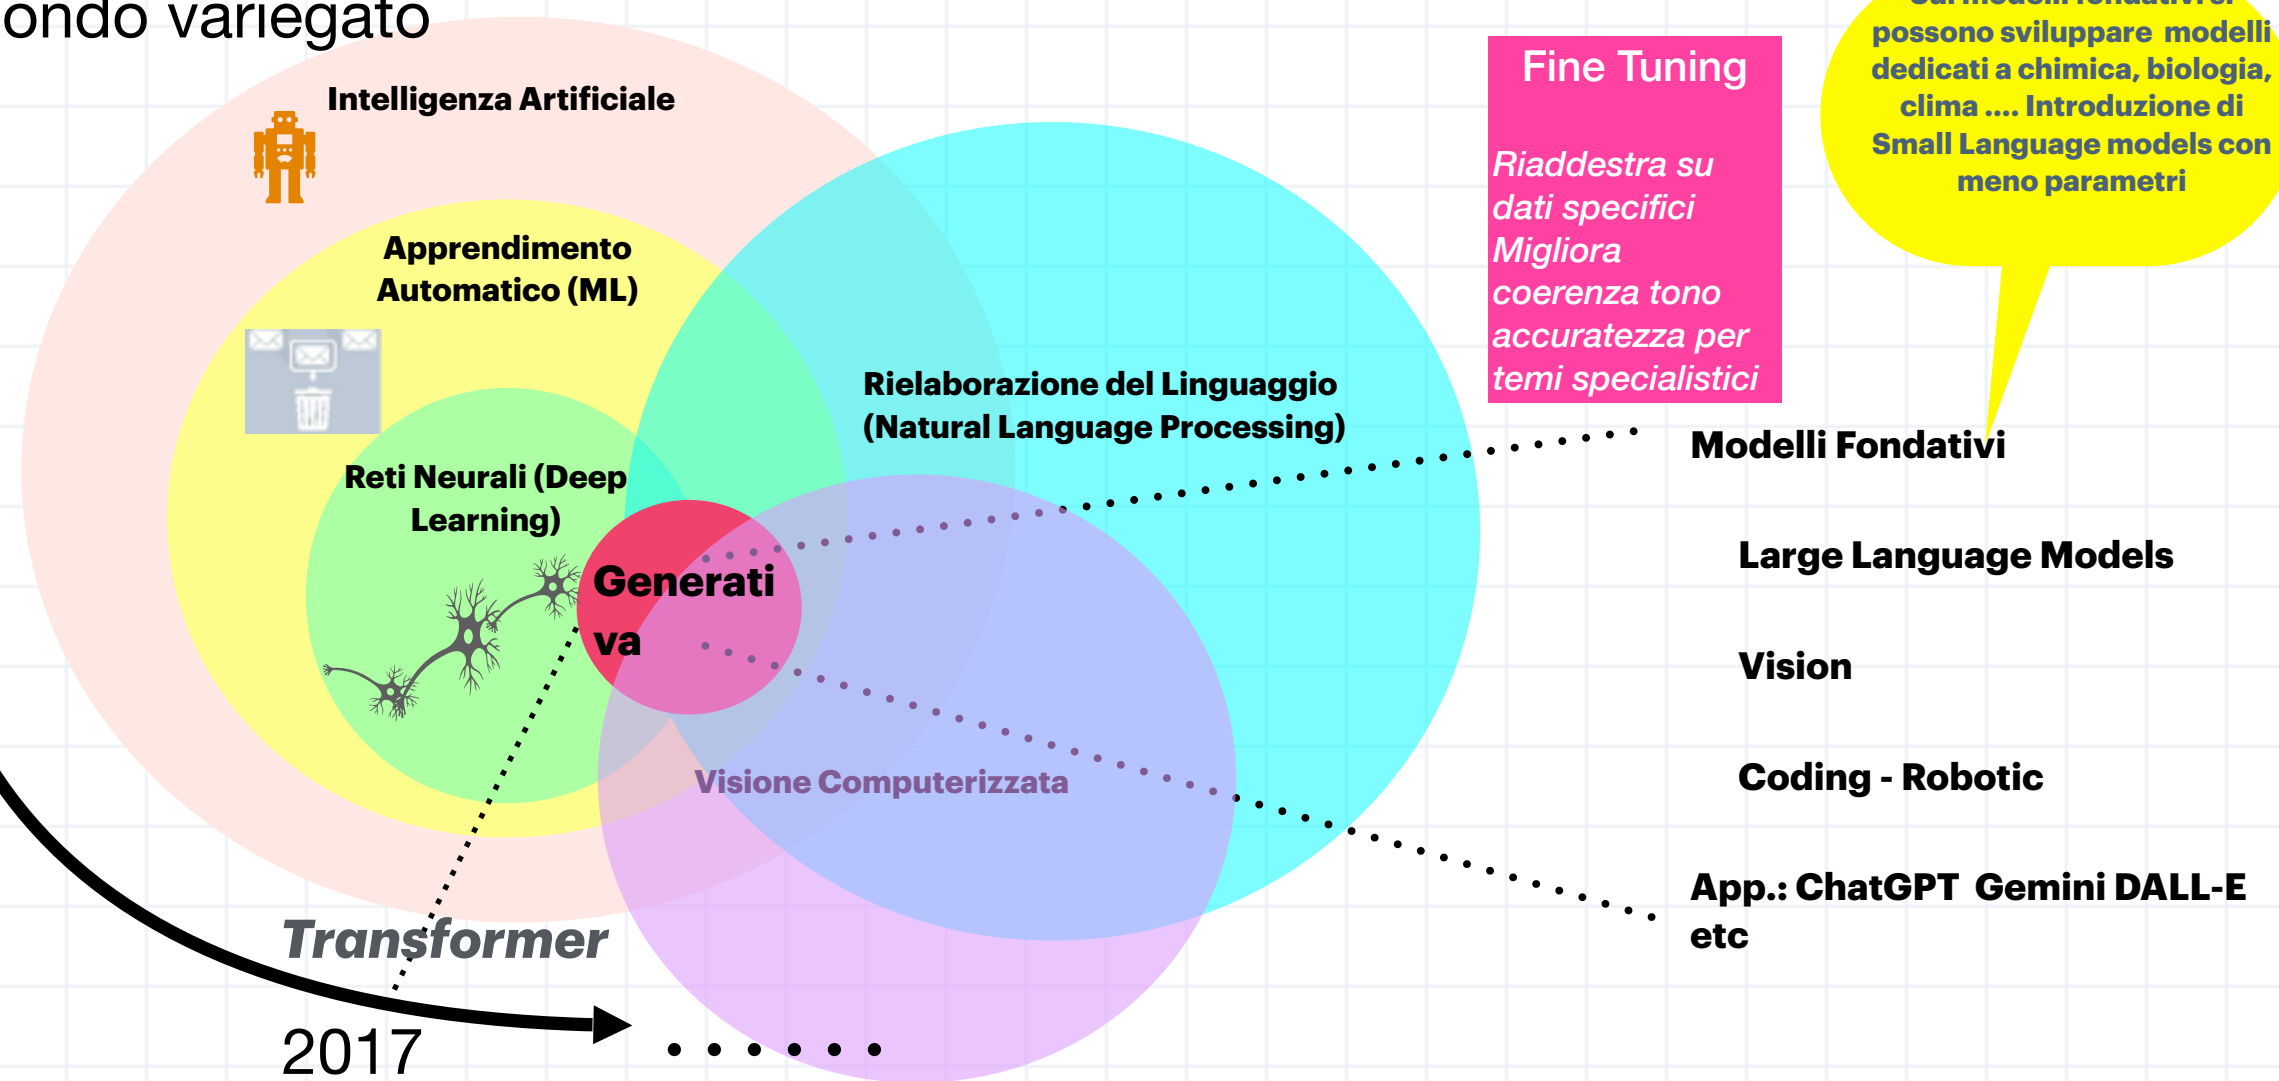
ondo variegato

Intelligenza Artificiale

Apprendimento Automatico (ML)

Reti Neurali (Deep Learning)

Generativa

Rielaborazione del Linguaggio (Natural Language Processing)

Visione Computerizzata

Transformer

2017

Fine Tuning

Riaddestra su dati specifici Migliora coerenza tono accuratezza per temi specialistici

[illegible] possono sviluppare modelli dedicati a chimica, biologia, clima .... Introduzione di Small Language models con meno parametri

Modelli Fondativi

Large Language Models

Vision

Coding - Robotic

App.: ChatGPT Gemini DALL-E etc